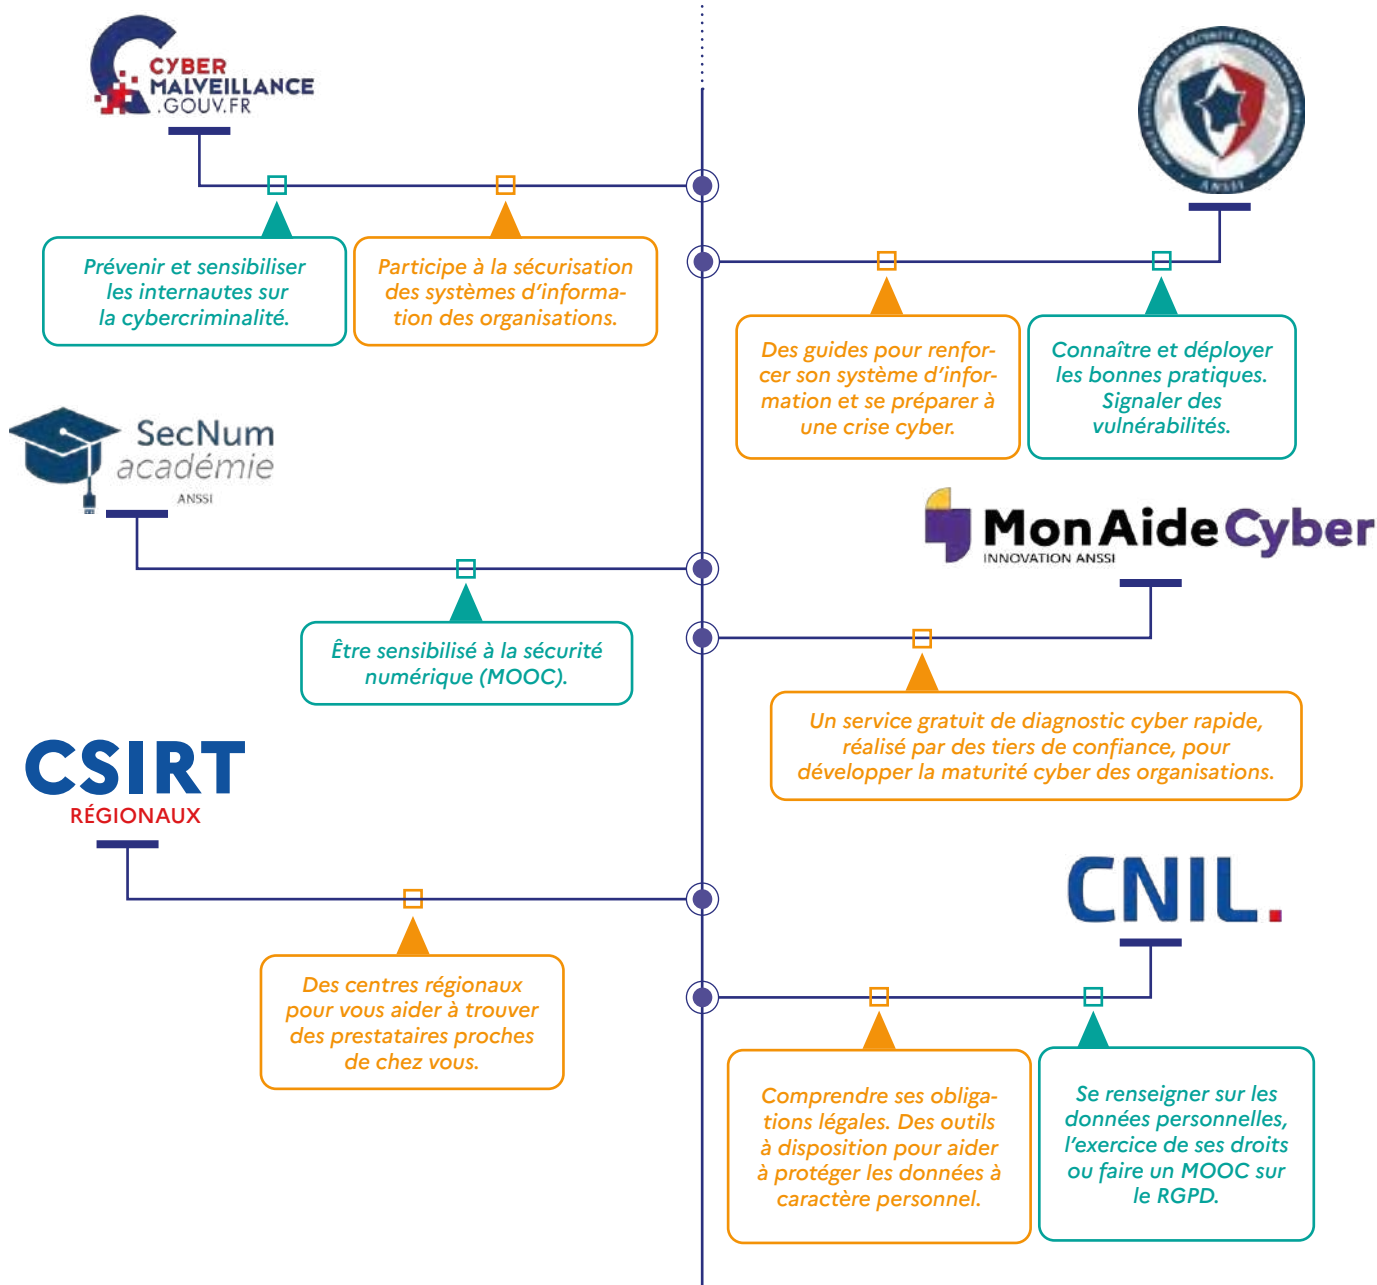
CYBER MALVEILLANCE .GOUV.FR

Prévenir et sensibiliser les internautes sur la cybercriminalité.

Participe à la sécurisation des systèmes d'information des organisations.

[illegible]

ANSSI

Des guides pour renforcer son système d'information et se préparer à une crise cyber.

Connaître et déployer les bonnes pratiques. Signaler des vulnérabilités.

SecNum académie ANSSI

Être sensibilisé à la sécurité numérique (MOOC).

MonAideCyber INNOVATION ANSSI

Un service gratuit de diagnostic cyber rapide, réalisé par des tiers de confiance, pour développer la maturité cyber des organisations.

CSIRT RÉGIONAUX

Des centres régionaux pour vous aider à trouver des prestataires proches de chez vous.

CNIL.

Comprendre ses obligations légales. Des outils à disposition pour aider à protéger les données à caractère personnel.

Se renseigner sur les données personnelles, l'exercice de ses droits ou faire un MOOC sur le RGPD.